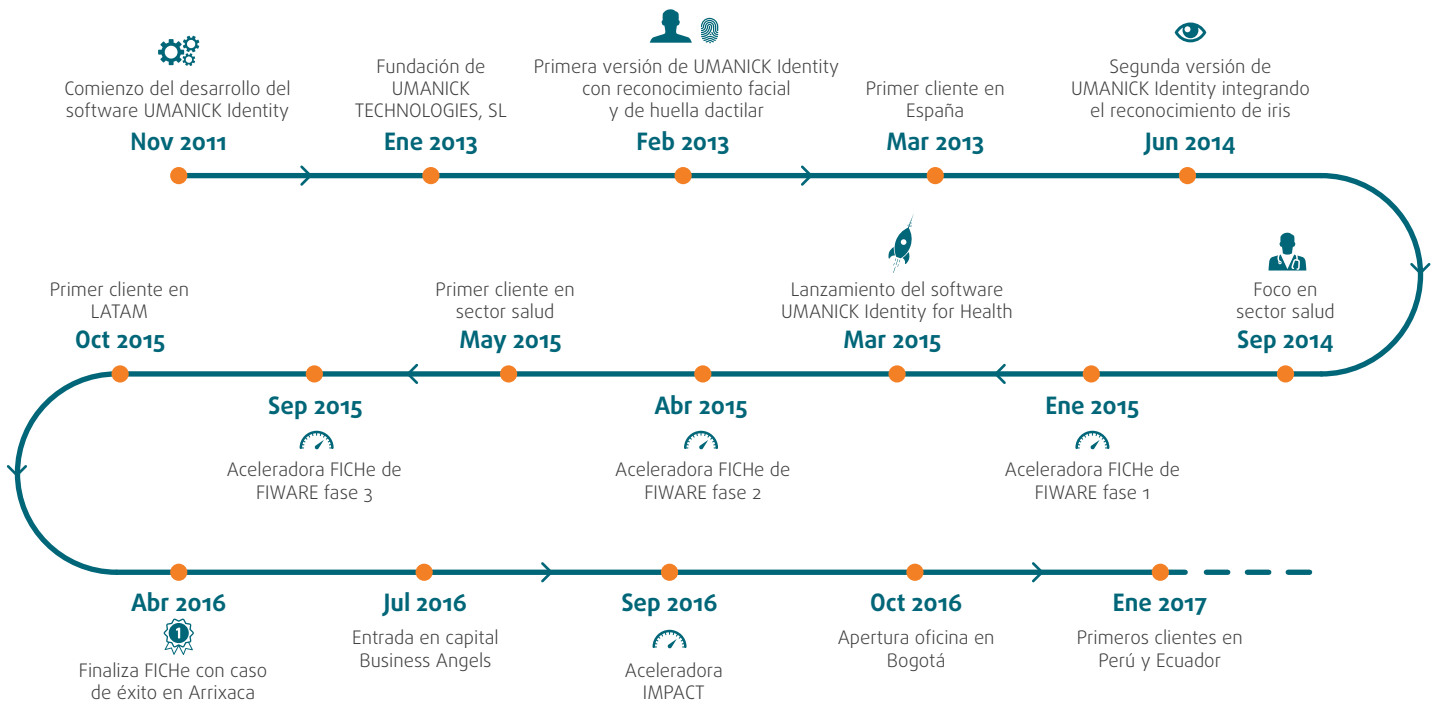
Comienzo del desarrollo del software UMANICK Identity
Nov 2011

Fundación de UMANICK TECHNOLOGIES, SL
Ene 2013

Primera versión de UMANICK Identity con reconocimiento facial y de huella dactilar
Feb 2013

Primer cliente en España
Mar 2013

Segunda versión de UMANICK Identity integrando el reconocimiento de iris
Jun 2014

Foco en sector salud
Sep 2014

Lanzamiento del software UMANICK Identity for Health
Mar 2015

Primer cliente en sector salud
May 2015

Primer cliente en LATAM
Oct 2015

Ene 2015
Aceleradora FICHe de FIWARE fase 1

Abr 2015
Aceleradora FICHe de FIWARE fase 2

Sep 2015
Aceleradora FICHe de FIWARE fase 3

Abr 2016
1
Finaliza FICHe con caso de éxito en Arrixaca

Jul 2016
Entrada en capital Business Angels

Sep 2016
Aceleradora IMPACT

Oct 2016
Apertura oficina en Bogotá

Ene 2017
Primeros clientes en Perú y Ecuador